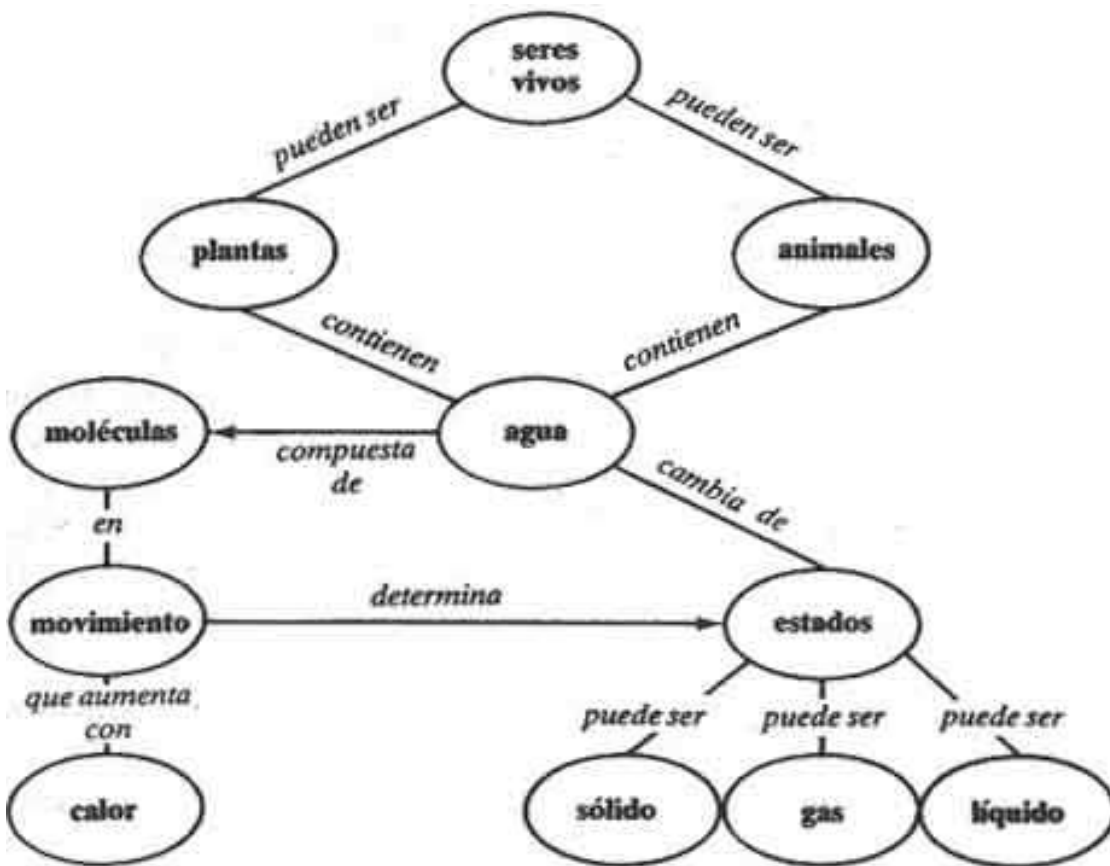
seres vivos

pueden ser

pueden ser

plantas

animales

contienen

contienen

moléculas

compuesta de

agua

cambia de

en

movimiento

determina

estados

que aumenta con

puede ser

puede ser

puede ser

calor

sólido

gas

líquido